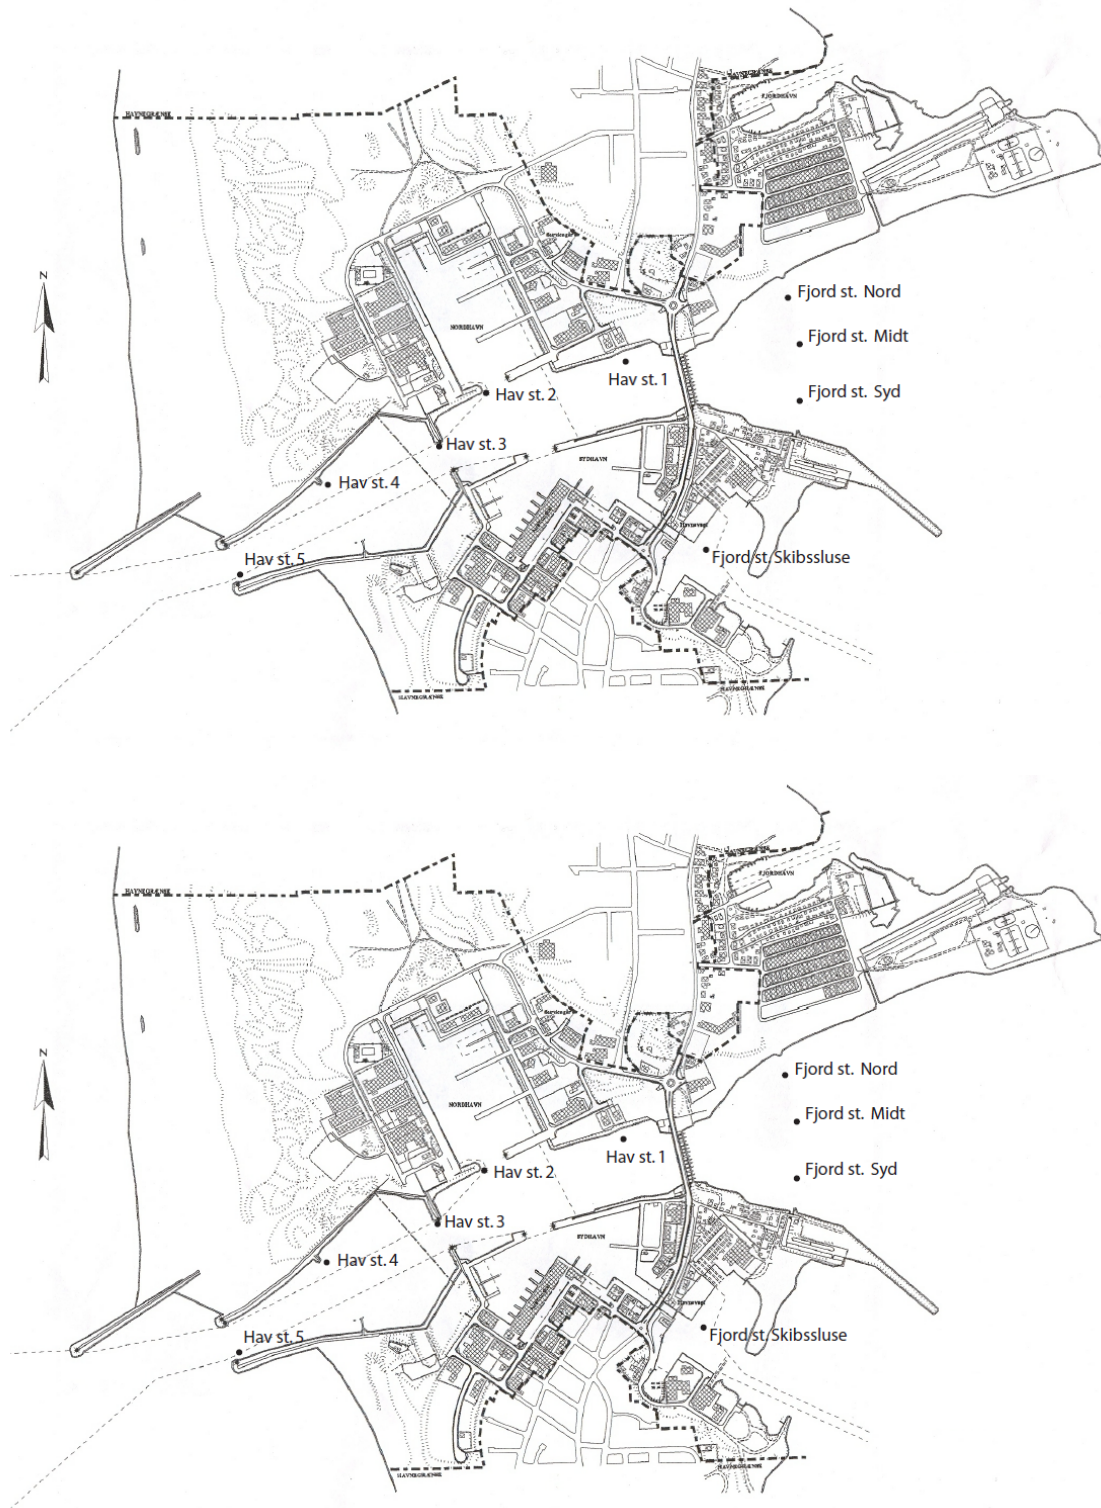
HAVNEGRÆNSE
FJORDHAVN
N
Fjord st. Nord
Fjord st. Midt
Fjord st. Syd
NORDHAVN
Hav st. 1
Hav st. 2
Hav st. 3
Hav st. 4
Hav st. 5
SYDHAVN
Fjord st. Skibssluse
HAVNEGRÆNSE
HAVNEGRÆNSE

HAVNEGRÆNSE
FJORDHAVN
N
Fjord st. Nord
Fjord st. Midt
Fjord st. Syd
NORDHAVN
Hav st. 1
Hav st. 2
Hav st. 3
Hav st. 4
Hav st. 5
SYDHAVN
Fjord st. Skibssluse
HAVNEGRÆNSE
HAVNEGRÆNSE